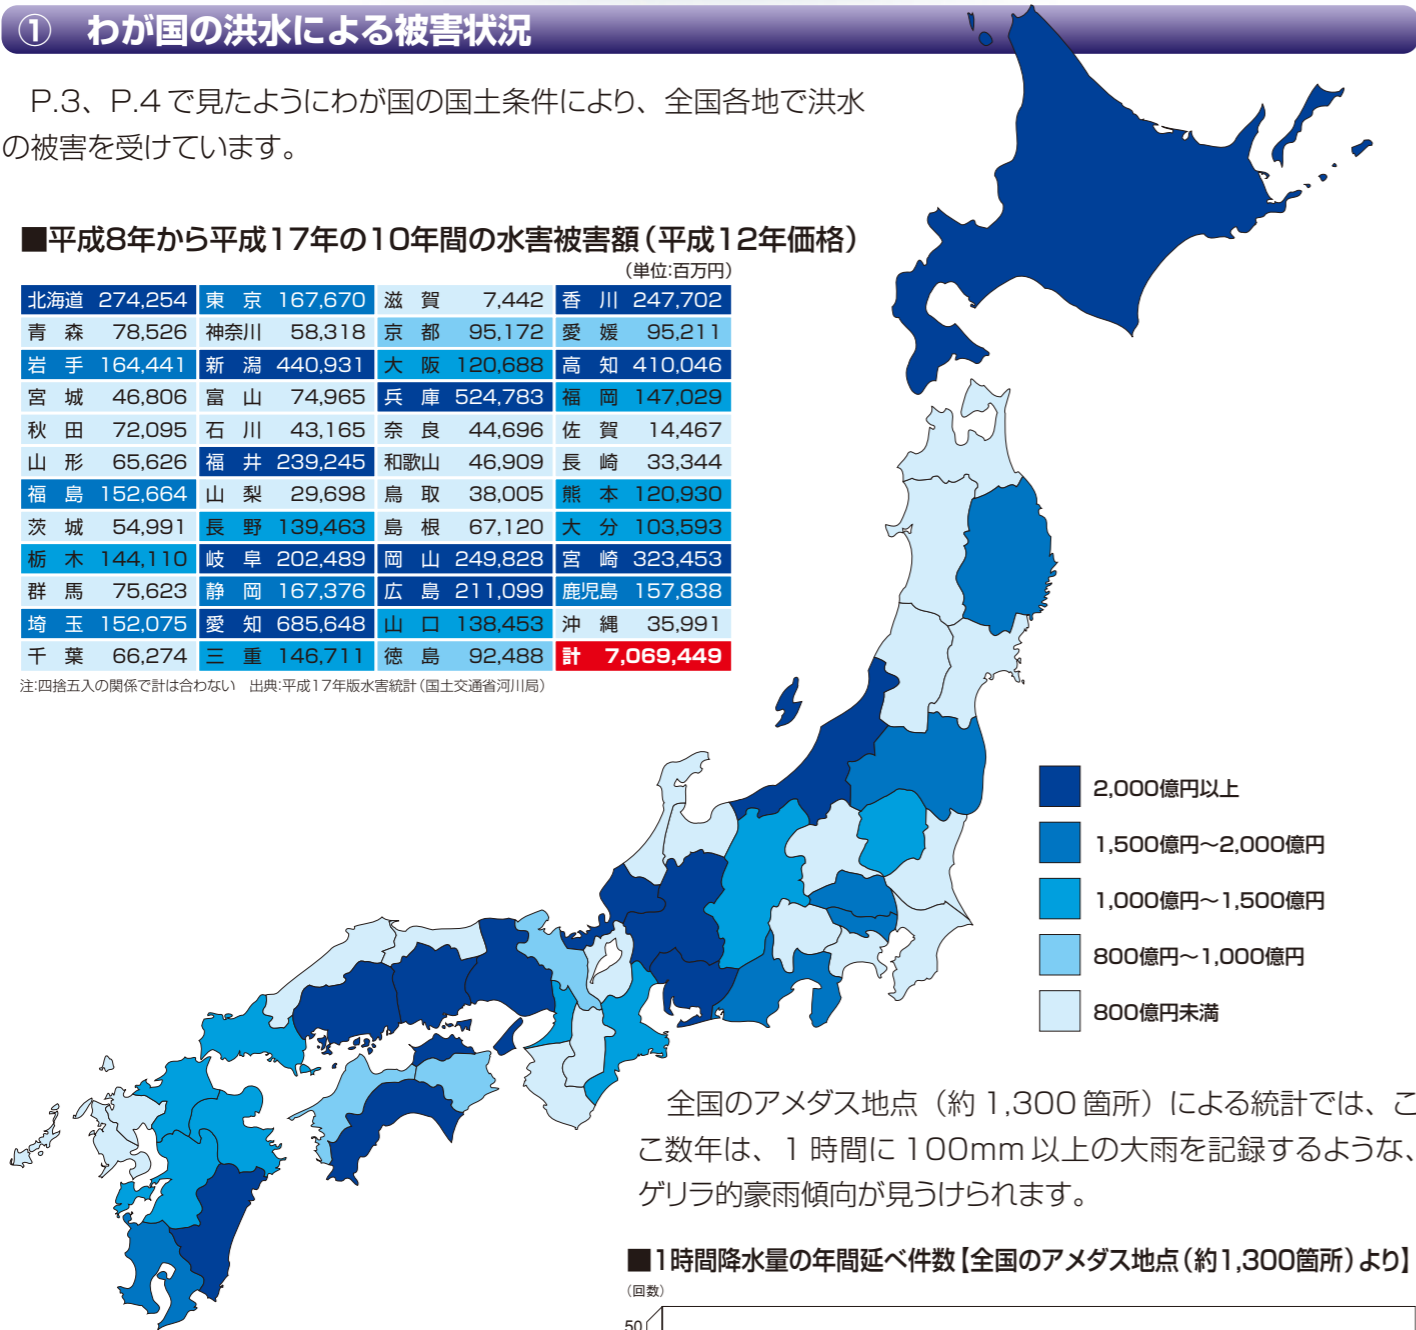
① わが国の洪水による被害状況

P.3、P.4 で見たようにわが国の国土条件により、全国各地で洪水の被害を受けています。

■平成8年から平成17年の10年間の水害被害額（平成12年価格）

（単位:百万円）

| 北海道 274,254 | 東 京 167,670 | 滋 賀 7,442 | 香 川 247,702 |
|---|---|---|---|
| 青 森 78,526 | 神奈川 58,318 | 京 都 95,172 | 愛 媛 95,211 |
| 岩 手 164,441 | 新 潟 440,931 | 大 阪 120,688 | 高 知 410,046 |
| 宮 城 46,806 | 富 山 74,965 | 兵 庫 524,783 | 福 岡 147,029 |
| 秋 田 72,095 | 石 川 43,165 | 奈 良 44,696 | 佐 賀 14,467 |
| 山 形 65,626 | 福 井 239,245 | 和歌山 46,909 | 長 崎 33,344 |
| 福 島 152,664 | 山 梨 29,698 | 鳥 取 38,005 | 熊 本 120,930 |
| 茨 城 54,991 | 長 野 139,463 | 島 根 67,120 | 大 分 103,593 |
| 栃 木 144,110 | 岐 阜 202,489 | 岡 山 249,828 | 宮 崎 323,453 |
| 群 馬 75,623 | 静 岡 167,376 | 広 島 211,099 | 鹿児島 157,838 |
| 埼 玉 152,075 | 愛 知 685,648 | 山 口 138,453 | 沖 縄 35,991 |
| 千 葉 66,274 | 三 重 146,711 | 徳 島 92,488 | 計 7,069,449 |

注:四捨五入の関係で計は合わない　出典:平成17年版水害統計（国土交通省河川局）

2,000億円以上
1,500億円～2,000億円
1,000億円～1,500億円
800億円～1,000億円
800億円未満

全国のアメダス地点（約 1,300 箇所）による統計では、ここ数年は、1 時間に 100mm 以上の大雨を記録するような、ゲリラ的豪雨傾向が見うけられます。

■1時間降水量の年間延べ件数【全国のアメダス地点（約1,300箇所）より】

（回数）
50